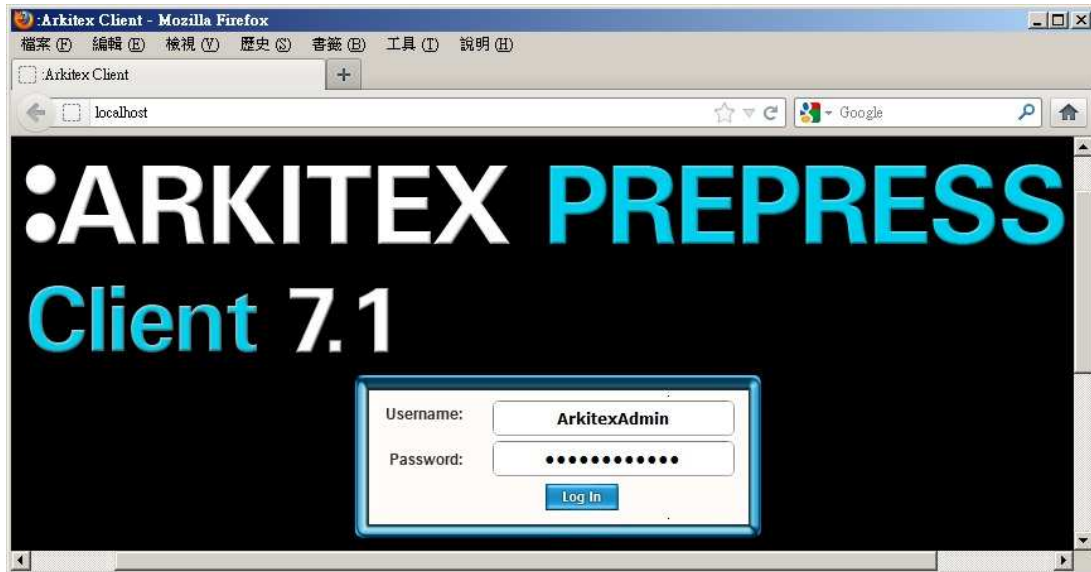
:Arkitex Client - Mozilla Firefox

檔案 (F) 編輯 (E) 檢視 (V) 歷史 (S) 書籤 (B) 工具 (T) 說明 (H)

:Arkitex Client

+

localhost

Google

:ARKITEX PREPRESS

Client 7.1

Username: ArkitexAdmin

Password: ●●●●●●●●●●●●

Log In